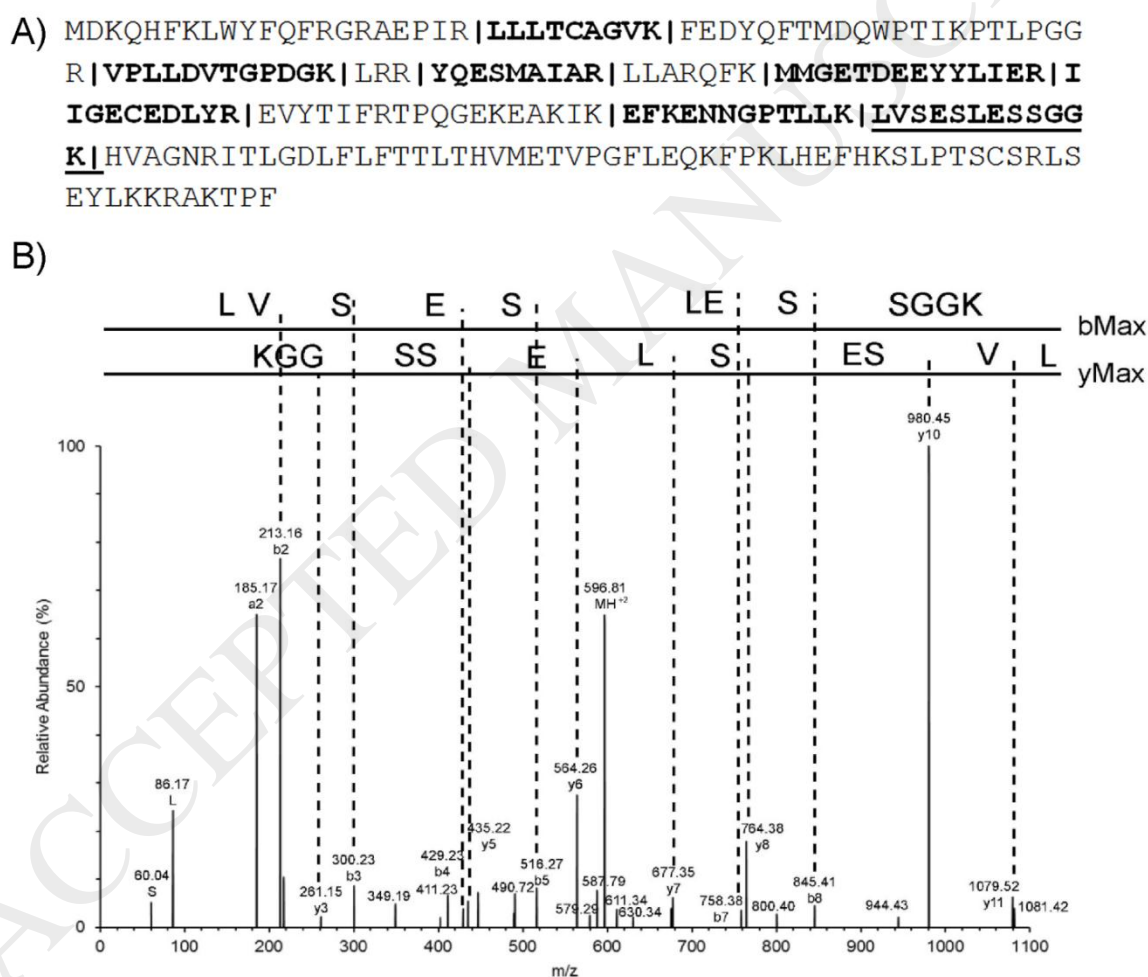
A) MDKQHFKLWYFQFRGRAEPIR|LLLTCAGVK|FEDYQFTMDQWPTIKPTLPGGR|VPLLDVTGPDGK|LRR|YQESMAIAR|LLARQFK|MMGETDEEYYLIER|IIGECEDLYR|EVYTIFRTPQGEKEAKIK|EFKENNGPTLLK|LVSESLESSGGK|HVAGNRITLGDLFLFTTLTHVMETVPGFLEQKFPKLHEFHKSLPTSCSRLSEYLKKRAKTPF

B)

L V S E S LE S SGGK bMax

KGG SS E L S ES V L yMax

Relative Abundance (%)

100

50

0

980.45 y10

213.16 b2

185.17 a2

596.81 MH$^{+2}$

564.26 y6

86.17 L

60.04 S

261.15 y3

300.23 b3

349.19

411.23

429.23 b4

435.22 y5

490.72

516.27 b5

579.29

587.79

611.34

630.34

677.35 y7

758.38 b7

764.38 y8

800.40

845.41 b8

944.43

1079.52 y11

1081.42

0 100 200 300 400 500 600 700 800 900 1000 1100

m/z

ACCEPTED MANUSCRIPT